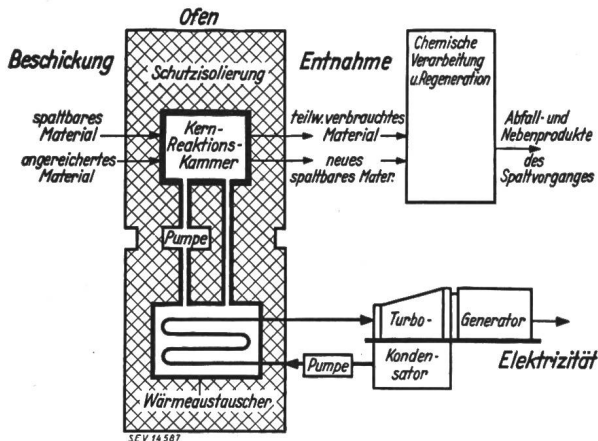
Ofen

Beschickung

Schutzisolierung

Entnahme

Chemische Verarbeitung u. Regeneration

spaltbares Material

angereichertes Material

Kern-Reaktions-Kammer

teilw. verbrauchtes Material

neues spaltbares Mater.

Abfall- und Nebenprodukte des Spaltvorganges

Pumpe

Turbo-

Generator

Kondensator

Pumpe

Elektrizität

Wärmeaustauscher

SEV 14587